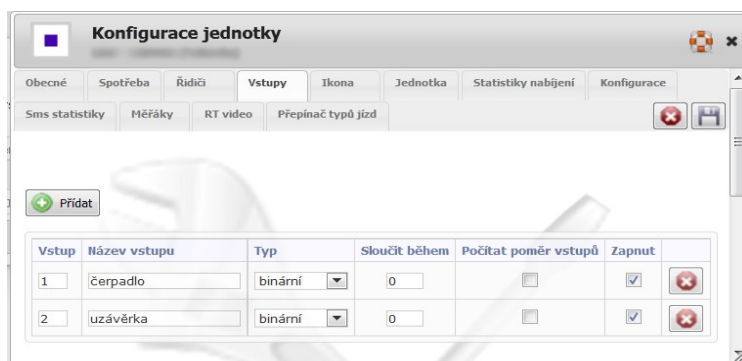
Konfigurace jednotky

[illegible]

Obecné | Spotřeba | Řidiči | Vstupy | Ikona | Jednotka | Statistiky nabíjení | Konfigurace

Sms statistiky | Měřáky | RT video | Přepínač typů jízd

Přidat

| Vstup | Název vstupu | Typ | Sloučit během | Počítat poměr vstupů | Zapnut | |
|---|---|---|---|---|---|---|
| 1 | čerpadlo | binární | 0 | | | |
| 2 | uzávěrka | binární | 0 | | | |